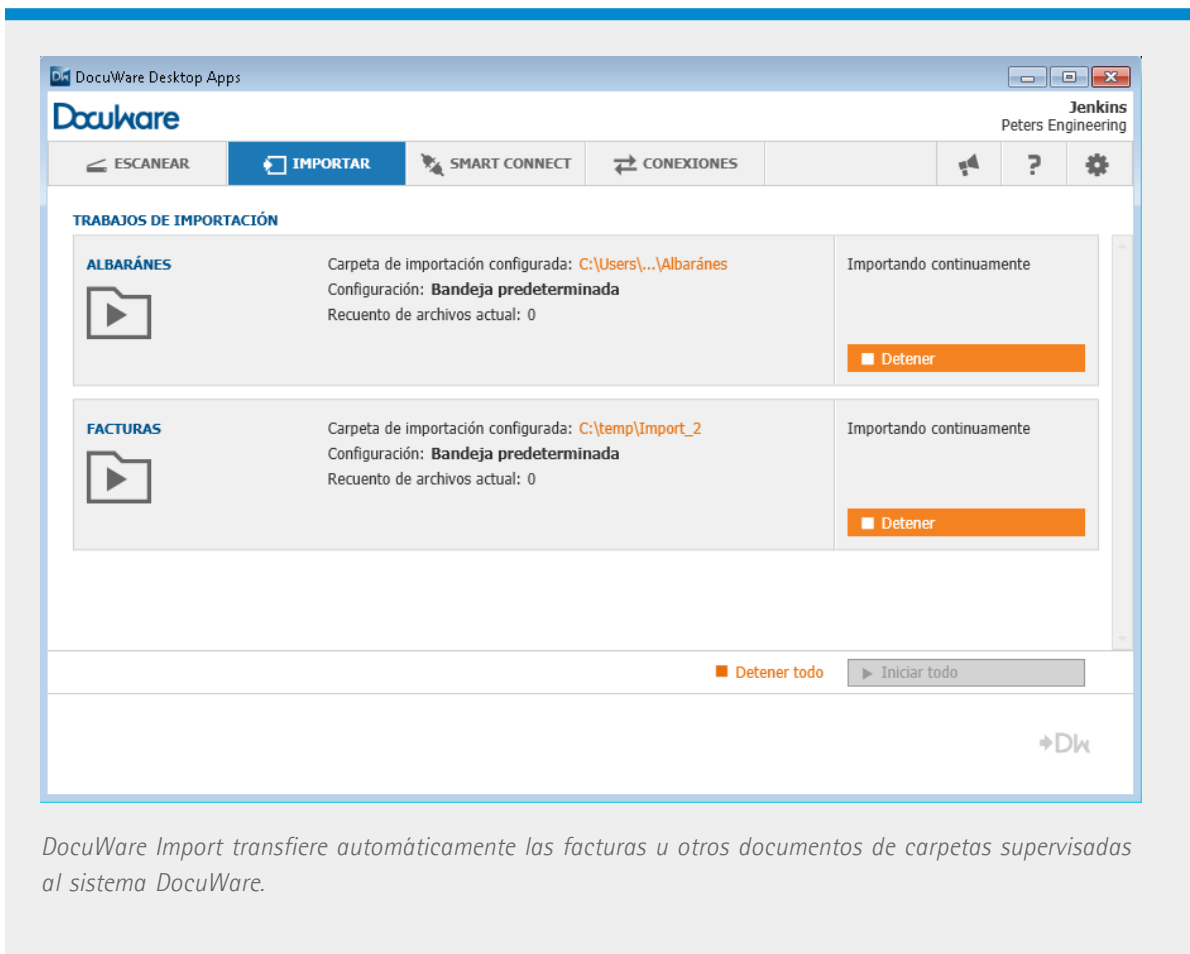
DocuWare Desktop Apps

DocuWare

Jenkins
Peters Engineering

ESCANEAR
IMPORTAR
SMART CONNECT
CONEXIONES
?

TRABAJOS DE IMPORTACIÓN

ALBARÁNES

Carpeta de importación configurada: C:\Users\...\Albaránes
Configuración: Bandeja predeterminada
Recuento de archivos actual: 0

Importando continuamente

Detener

FACTURAS

Carpeta de importación configurada: C:\temp\Import_2
Configuración: Bandeja predeterminada
Recuento de archivos actual: 0

Importando continuamente

Detener

Detener todo
Iniciar todo

DW

DocuWare Import transfiere automáticamente las facturas u otros documentos de carpetas supervisadas al sistema DocuWare.